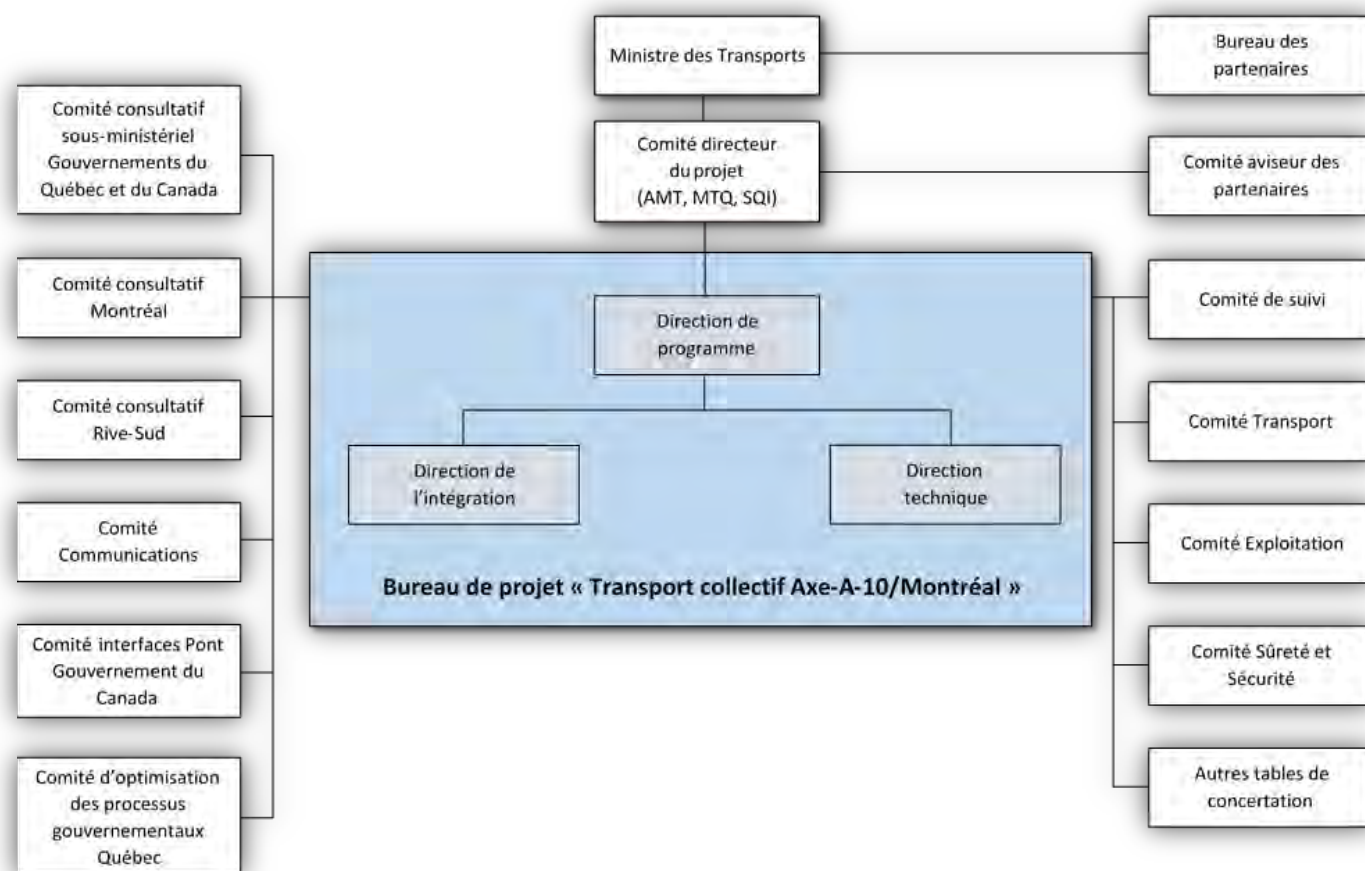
Ministre des Transports

Bureau des partenaires

Comité directeur du projet (AMT, MTQ, SQI)

Comité aviseur des partenaires

Comité consultatif sous-ministériel Gouvernements du Québec et du Canada

Comité consultatif Montréal

Comité consultatif Rive-Sud

Comité Communications

Comité interfaces Pont Gouvernement du Canada

Comité d'optimisation des processus gouvernementaux Québec

Direction de programme

Direction de l'intégration

Direction technique

Bureau de projet « Transport collectif Axe-A-10/Montréal »

Comité de suivi

Comité Transport

Comité Exploitation

Comité Sûreté et Sécurité

Autres tables de concertation